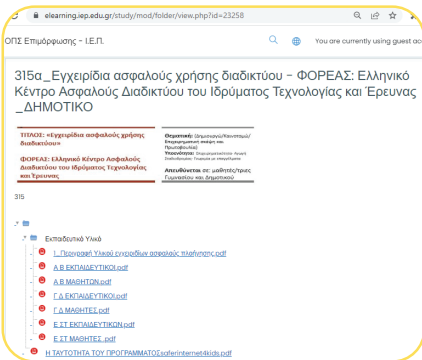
elearning.iep.edu.gr/study/mod/folder/view.php?id=23258

ΟΠΣ Επιμόρφωσης - Ι.Ε.Π.

You are currently using guest acc

315a_Εγχειρίδια ασφαλούς χρήσης διαδικτύου - ΦΟΡΕΑΣ: Ελληνικό Κέντρο Ασφαλούς Διαδικτύου του Ιδρύματος Τεχνολογίας και Έρευνας _ΔΗΜΟΤΙΚΟ

ΤΙΤΛΟΣ: «Εγχειρίδια ασφαλούς χρήσης διαδικτύου»

ΦΟΡΕΑΣ: Ελληνικό Κέντρο Ασφαλούς Διαδικτύου του Ιδρύματος Τεχνολογίας και Έρευνας

Θεματική: Δημιουργώ/Καινοτομώ/Επιχειρηματική σκέψη και Πρωτοβουλία/
Υποενότητα: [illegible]

Απευθύνεται σε: μαθητές/τριες Γυμνασίου και Δημοτικού

315

Εκπαιδευτικό Υλικό

1_Περιγραφή Υλικού εγχειριδίων ασφαλούς πλοήγησης.pdf

Α Β ΕΚΠΑΙΔΕΥΤΙΚΟΙ.pdf

Α Β ΜΑΘΗΤΩΝ.pdf

Γ Δ ΕΚΠΑΙΔΕΥΤΙΚΟΙ.pdf

Γ Δ ΜΑΘΗΤΕΣ.pdf

Ε ΣΤ ΕΚΠΑΙΔΕΥΤΙΚΩΝ.pdf

Ε ΣΤ ΜΑΘΗΤΕΣ.pdf

Η ΤΑΥΤΟΤΗΤΑ ΤΟΥ ΠΡΟΓΡΑΜΜΑΤΟΣ saferinternet4kids.pdf